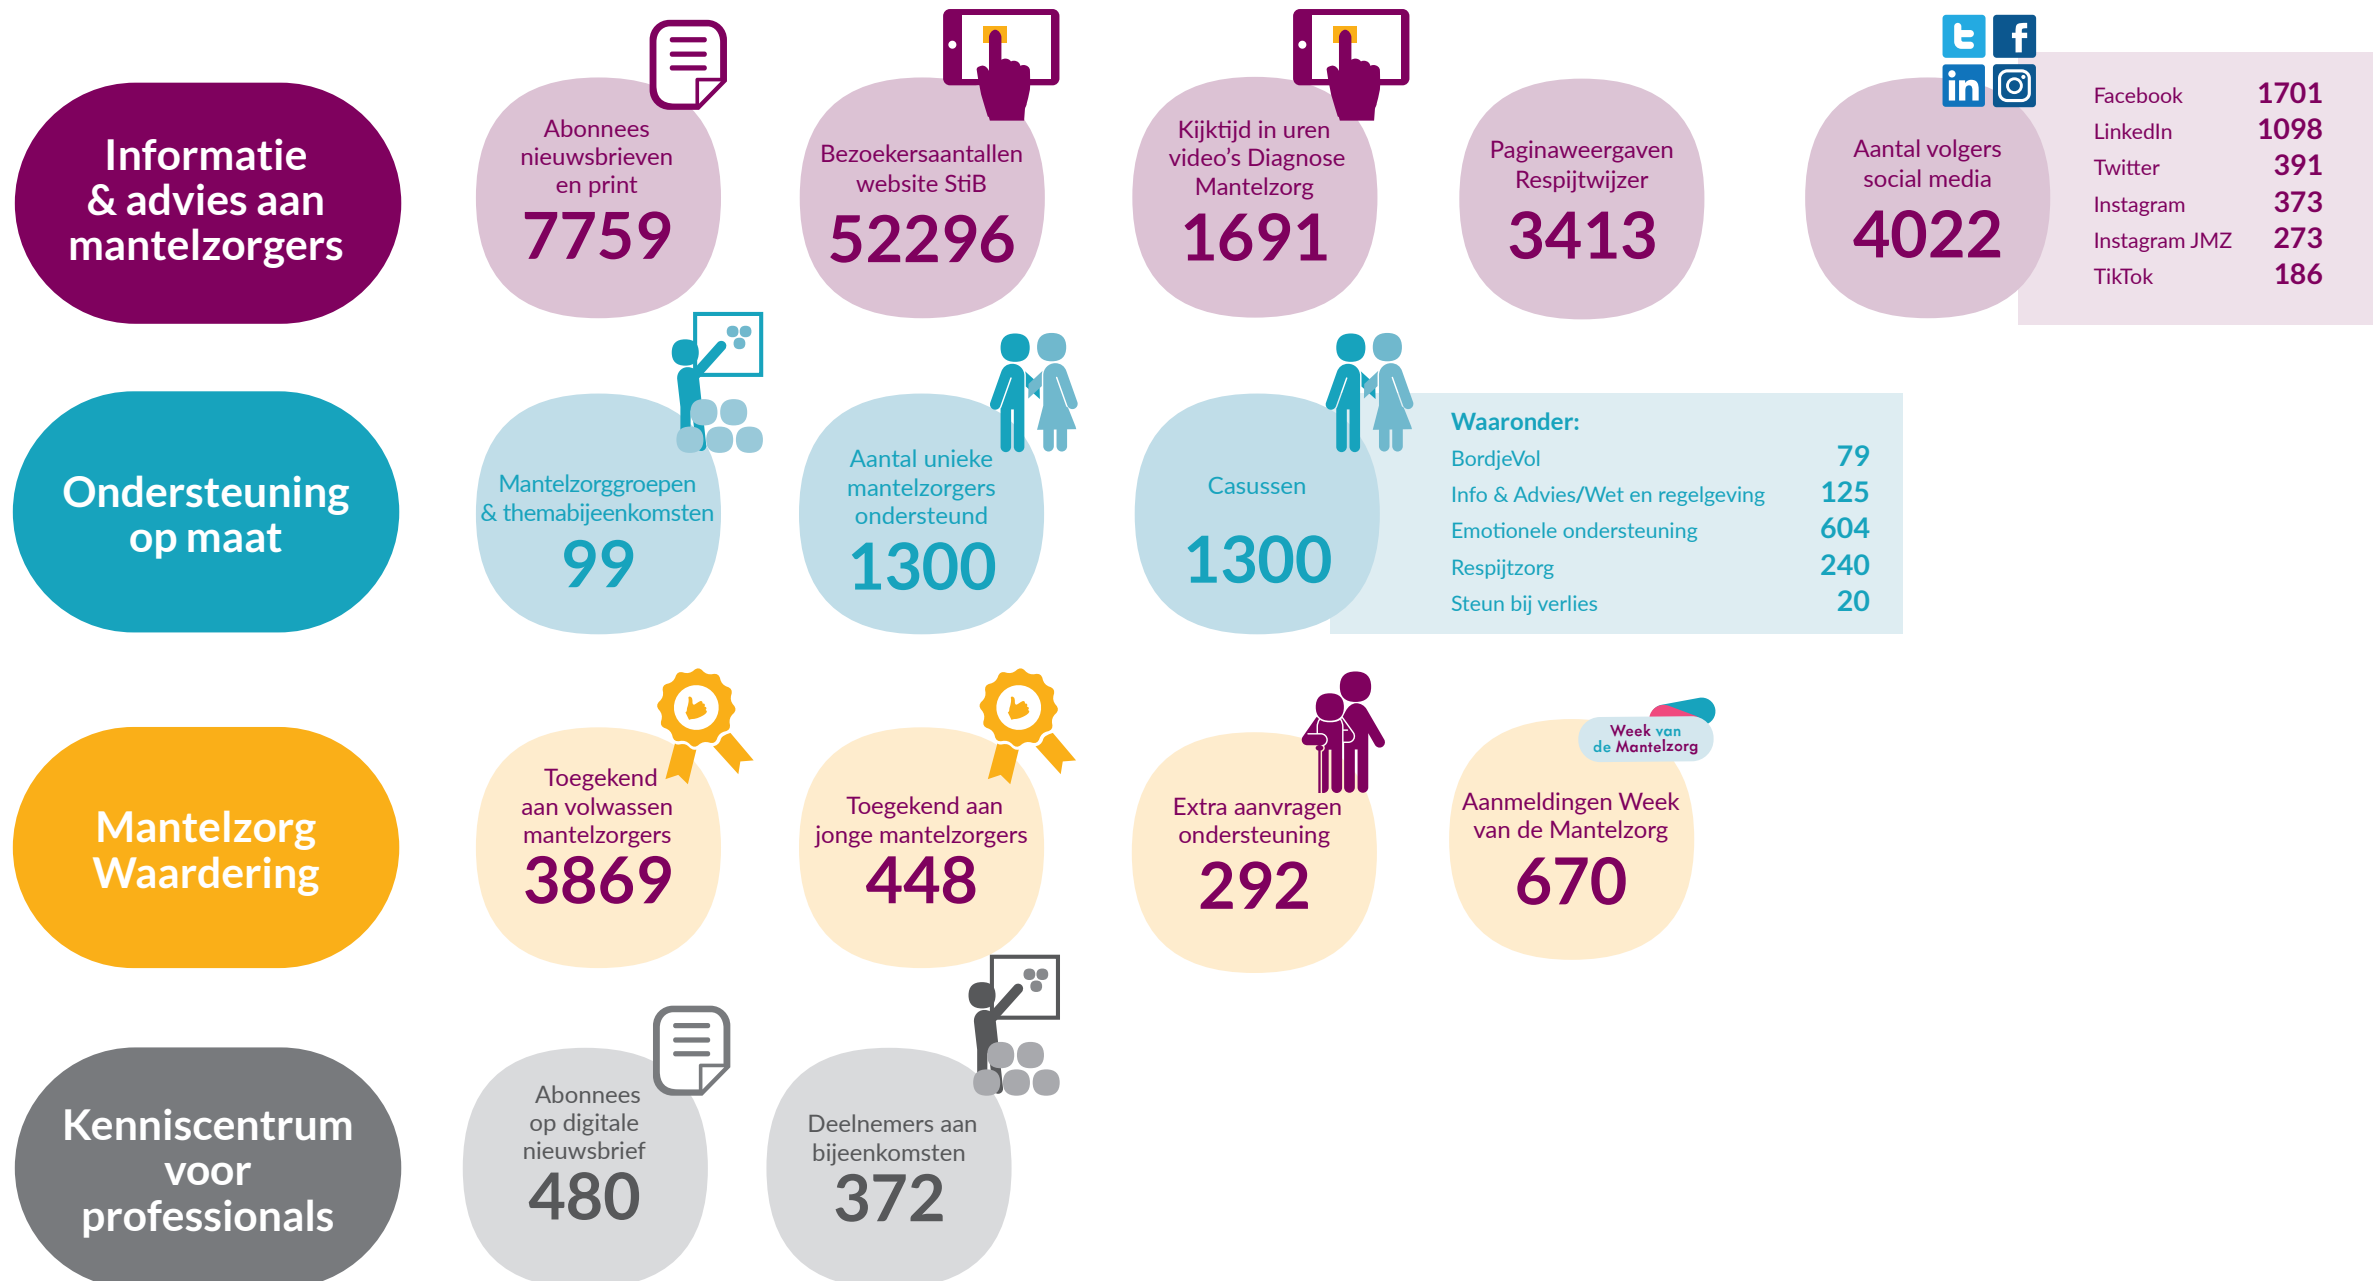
Informatie & advies aan mantelzorgers

Abonnees nieuwsbrieven en print
7759

Bezoekersaantallen website StiB
52296

Kijktijd in uren video's Diagnose Mantelzorg
1691

Paginaweergaven Respijtwijzer
3413

Aantal volgers social media
4022

| | |
|---|---|
| Facebook | 1701 |
| LinkedIn | 1098 |
| Twitter | 391 |
| Instagram | 373 |
| Instagram JMZ | 273 |
| TikTok | 186 |

Ondersteuning op maat

Mantelzorggroepen & themabijeenkomsten
99

Aantal unieke mantelzorgers ondersteund
1300

Casussen
1300

Waaronder:

| | |
|---|---|
| BordjeVol | 79 |
| Info & Advies/Wet en regelgeving | 125 |
| Emotionele ondersteuning | 604 |
| Respijtzorg | 240 |
| Steun bij verlies | 20 |

Mantelzorg Waardering

Toegekend aan volwassen mantelzorgers
3869

Toegekend aan jonge mantelzorgers
448

Extra aanvragen ondersteuning
292

Week van de Mantelzorg

Aanmeldingen Week van de Mantelzorg
670

Kenniscentrum voor professionals

Abonnees op digitale nieuwsbrief
480

Deelnemers aan bijeenkomsten
372